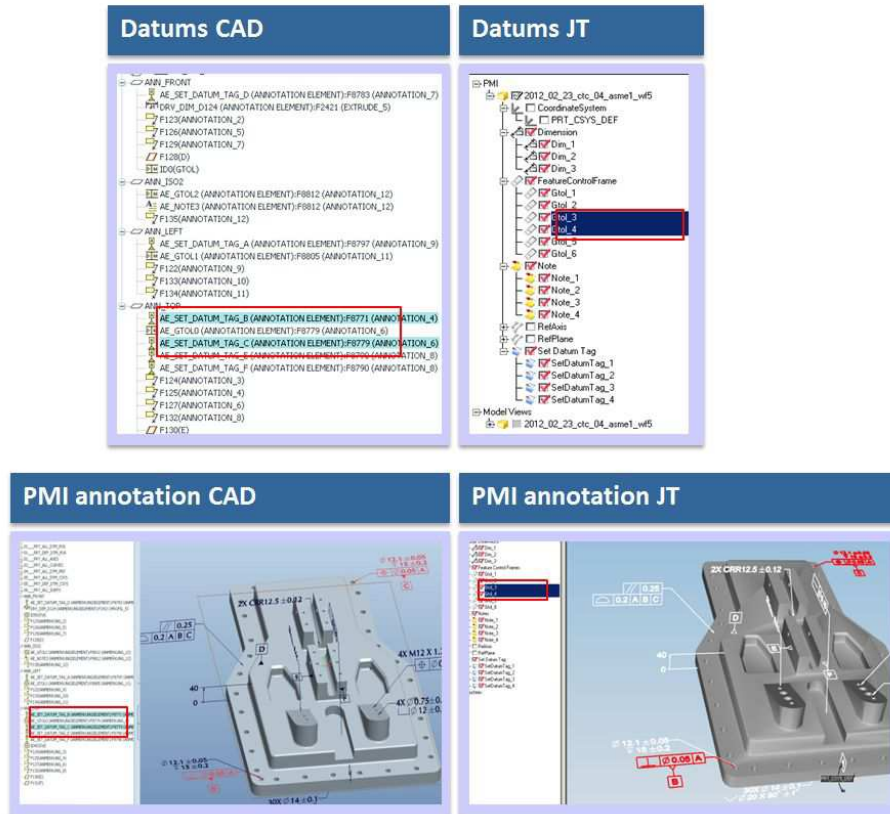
Datums CAD

ANN_FRONT
AE_SET_DATUM_TAG_D (ANNOTATION ELEMENT):F8783 (ANNOTATION_7)
DRV_DIM_D124 (ANNOTATION ELEMENT):F2421 (EXTRUDE_5)
F123(ANNOTATION_2)
F126(ANNOTATION_5)
F129(ANNOTATION_7)
F128(D)
ID0(GTOL)
ANN_ISO2
AE_GTOL2 (ANNOTATION ELEMENT):F8812 (ANNOTATION_12)
AE_NOTE3 (ANNOTATION ELEMENT):F8812 (ANNOTATION_12)
F135(ANNOTATION_12)
ANN_LEFT
AE_SET_DATUM_TAG_A (ANNOTATION ELEMENT):F8797 (ANNOTATION_9)
AE_GTOL1 (ANNOTATION ELEMENT):F8805 (ANNOTATION_11)
F122(ANNOTATION_9)
F133(ANNOTATION_10)
F134(ANNOTATION_11)
ANN_TOP
AE_SET_DATUM_TAG_B (ANNOTATION ELEMENT):F8771 (ANNOTATION_4)
AE_GTOL0 (ANNOTATION ELEMENT):F8779 (ANNOTATION_6)
AE_SET_DATUM_TAG_C (ANNOTATION ELEMENT):F8779 (ANNOTATION_6)
AE_SET_DATUM_TAG_E (ANNOTATION ELEMENT):F8790 (ANNOTATION_8)
AE_SET_DATUM_TAG_F (ANNOTATION ELEMENT):F8790 (ANNOTATION_8)
F124(ANNOTATION_3)
F125(ANNOTATION_4)
F127(ANNOTATION_6)
F132(ANNOTATION_8)
F130(E)

Datums JT

PMI
2012_02_23_ctc_04_asme1_wf5
CoordinateSystem
PRT_CSYS_DEF
Dimension
Dim_1
Dim_2
Dim_3
FeatureControlFrame
Gtol_1
Gtol_2
Gtol_3
Gtol_4
Gtol_5
Gtol_6
Note
Note_1
Note_2
Note_3
Note_4
RefAxis
RefPlane
Set Datum Tag
SetDatumTag_1
SetDatumTag_2
SetDatumTag_3
SetDatumTag_4
Model Views
2012_02_23_ctc_04_asme1_wf5

PMI annotation CAD

2X CRR12.5 ±0.12
0.25
0.2 A B C
D
4X M12 X 1.75
40
0
4X ∅ 0.75 ∅
∅ 13.1 ± 0.05
50X ∅ 14 ± 0.1

PMI annotation JT

2X CRR12.5 ±0.12
0.25
0.2 A B C
D
40
0
∅ 13.1 ± 0.05
∅ 0.05 A